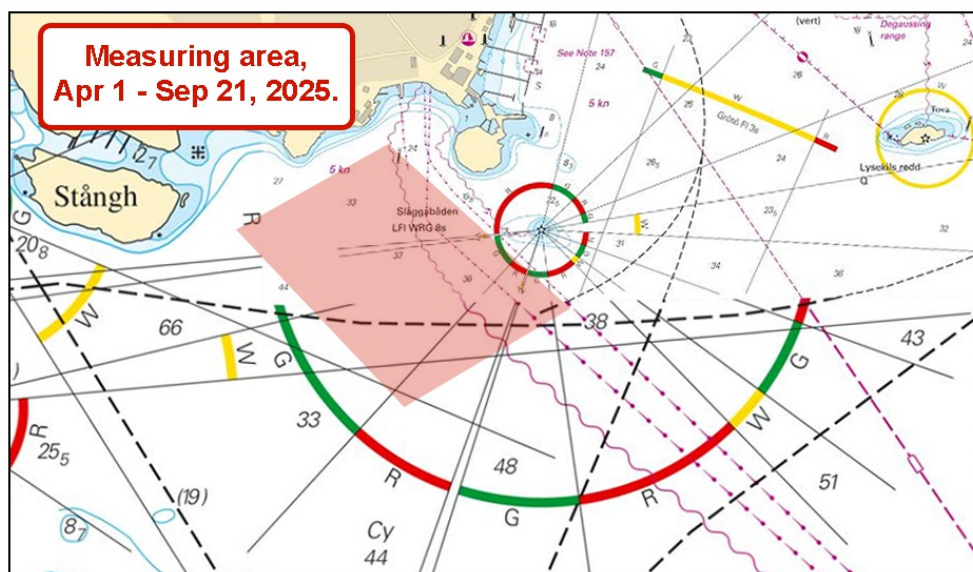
Measuring area,
Apr 1 - Sep 21, 2025.

(vert)

Degaussing range

See Note 157

5 kn

5 kn

W
Grötö Fl 3s

G

R

Tova

Lysekils redd
Q

Stångh

$2_7$

27

33

Släggabåden
LFl WRG 8s

$22_5$

$26_5$

24

$22_5$

31

34

36

32

37

36

44

$20_8$

G

R

W

66

W

G

38

43

G

W

33

R

48

R

$25_5$

R

W

G

R

(19)

51

$8_7$

G

Cy
44